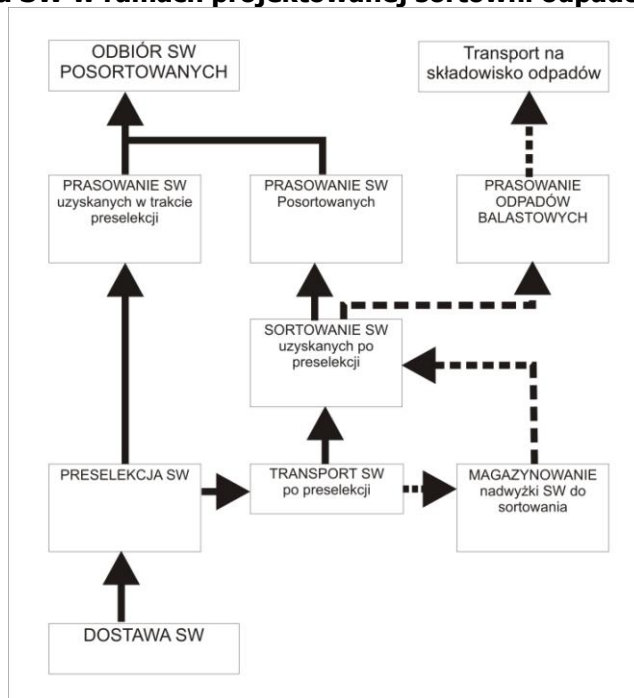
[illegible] SW w ramach projektowanej sortowni odpad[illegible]

ODBIÓR SW POSORTOWANYCH

Transport na składowisko odpadów

PRASOWANIE SW uzyskanych w trakcie preselekcji

PRASOWANIE SW Posortowanych

PRASOWANIE ODPADÓW BALASTOWYCH

SORTOWANIE SW uzyskanych po preselekcji

PRESELEKCJA SW

TRANSPORT SW po preselekcji

MAGAZYNOWANIE nadwyżki SW do sortowania

DOSTAWA SW